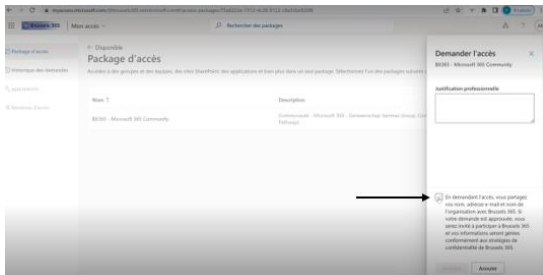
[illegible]

Mon accès

Rechercher des packages

Package d'accès

Historique des demandes

Approbations

Révisions d'accès

← Disponible

Package d'accès

Accédez à des groupes et des équipes, des sites SharePoint, des applications et bien plus dans un seul package. Sélectionnez l'un des packages suivants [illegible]

Nom ↑

Description

BIOSES - Microsoft 365 Community

Communauté - Microsoft 365 - Gouvernance Sentinel Group, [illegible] Package

Demander l'accès

BIOSES - Microsoft 365 Community

Justification professionnelle

En demandant l'accès, vous partagez vos nom, adresse e-mail et nom de l'organisation avec Brussels 365. Si votre demande est approuvée, vous serez invité à participer à Brussels 365 et vos informations seront gérées conformément aux stratégies de confidentialité de Brussels 365.

Envoyer

Annuler